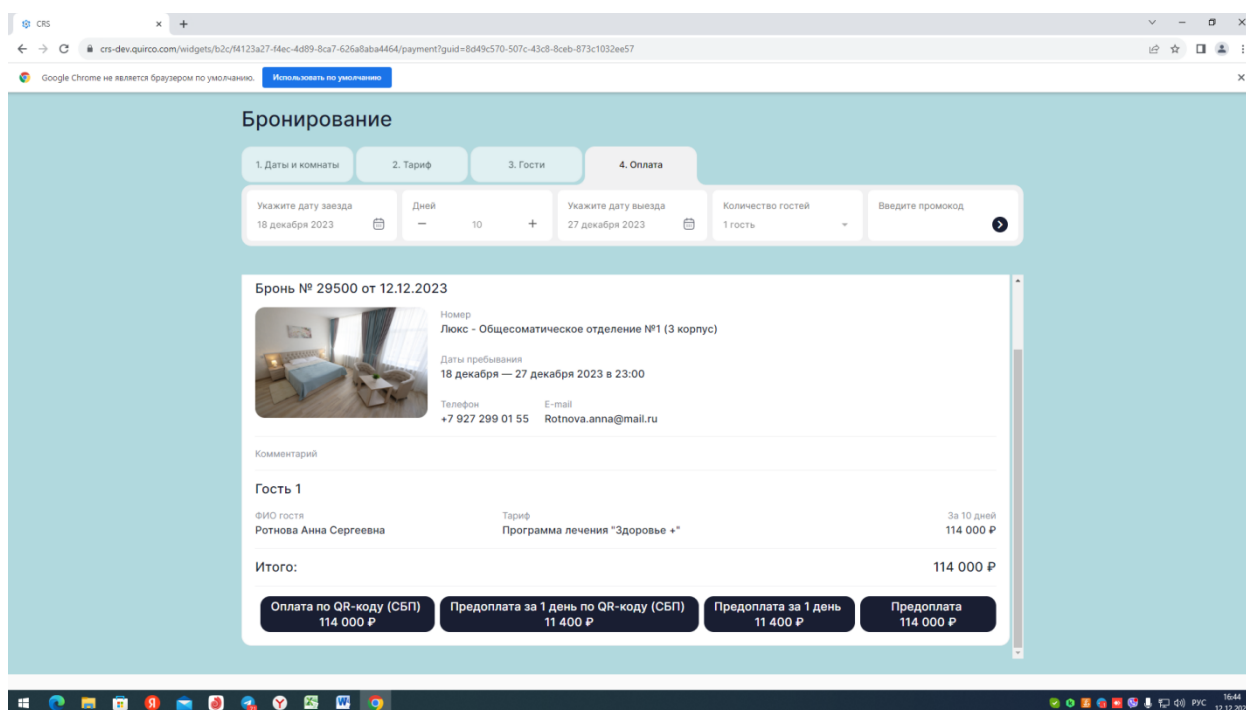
CRS

crs-dev.quirco.com/widgets/b2c/f4123a27-f4ec-4d89-8ca7-626a8aba4464/payment?guid=8d49c570-507c-43c8-8ceb-873c1032ee57

Google Chrome не является браузером по умолчанию. Использовать по умолчанию

Бронирование

1. Даты и комнаты
2. Тариф
3. Гости
4. Оплата

Укажите дату заезда
18 декабря 2023

Дней
— 10 +

Укажите дату выезда
27 декабря 2023

Количество гостей
1 гость

Введите промокод

Бронь № 29500 от 12.12.2023

Номер
Люкс - Общесоматическое отделение №1 (3 корпус)

Даты пребывания
18 декабря — 27 декабря 2023 в 23:00

Телефон
+7 927 299 01 55

E-mail
Rotnova.anna@mail.ru

Комментарий

Гость 1

ФИО гостя
Ротнова Анна Сергеевна

Тариф
Программа лечения "Здоровье +"

За 10 дней
114 000 ₽

Итого:
114 000 ₽

Оплата по QR-коду (СБП)
114 000 ₽

Предоплата за 1 день по QR-коду (СБП)
11 400 ₽

Предоплата за 1 день
11 400 ₽

Предоплата
114 000 ₽

РУС 16:44 12.12.202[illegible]